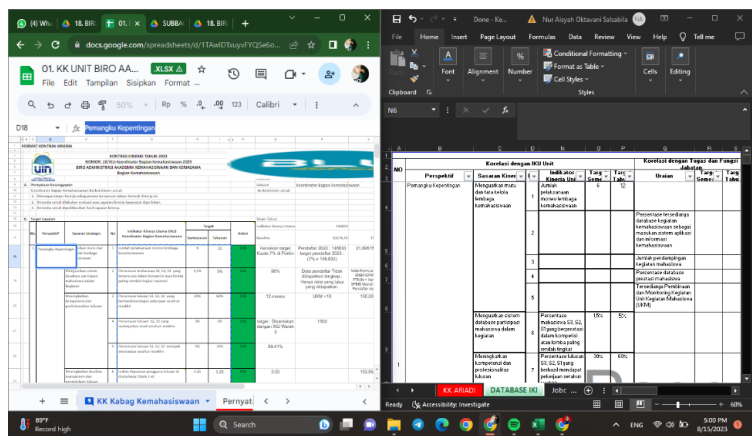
(4) Wh | 18. BIR | 01. | SUBBA | 18. BIR | +
docs.google.com/spreadsheets/d/1TAwIDTouyvFYQSe6o...
01. KK UNIT BIRO AA... .XLSX
File Edit Tampilan Sisipkan Format
100% Rp % .0 .00 123 Calibri
D18 fx Pemangku Kepentingan
KONTRAK KINERJA TAHUN 2023
BIRO ADMINISTRASI AKADEMIK KEMAHASISWAAN DAN KERJASAMA
Perspektif | Sasaran Strategis | Indikator Kinerja Utama (IKU) | Target | Satuan
Pemangku Kepentingan
KK Kabag Kemahasiswaan | Pernyat

Done - Excel | Nur Aisyah Oktavani Salsabila
File Home Insert Page Layout Formulas Data Review View Help Tell me
Font Alignment Number Conditional Formatting Format as Table Cell Styles Cells Editing
Clipboard Styles
N6
NO | Korelasi dengan IKU Unit | | | | | Korelasi dengan Tugas dan Fungsi Jabatan
| Perspektif | Sasaran Kinerja | No | Indikator Kinerja Unit | Target Semester | Target Tahun | Uraian | Target Semester | Target Tahun
1 | Pemangku Kepentingan | Meningkatnya mutu dan kualitas lembaga kemahasiswaan | 1 | Jumlah pelaksanaan monev lembaga kemahasiswaan | 6 | 12 | | |
| | | 2 | | | | Persentase tersedianya database kegiatan kemahasiswaan sebagai masukan sistem aplikasi dan informasi kemahasiswaan | |
| | | 3 | | | | Jumlah pendampingan kegiatan mahasiswa | |
| | | 4 | | | | Persentase database prestasi mahasiswa | |
| | | 5 | | | | Tersedianya Pembinaan dan Monitoring Kegiatan Unit Kegiatan Mahasiswa (UKM) | |
| | Mengakses sistem database partisipasi mahasiswa dalam kegiatan | 6 | Persentase mahasiswa S1, S2, S3 yang berprestasi dalam kegiatan atau lomba paling rendah tingkat | 15% | 5% | | |
| | Meningkatnya kompetensi dan profesionalitas lulusan | 7 | Persentase lulusan S1, S2, S3 yang berhasil mendapat pekerjaan atau | 30% | 60% | | |
KK ARIADI | DATABASE IKI | Jobd ... +
Ready Accessibility: Investigate 60%
89°F Record high
Search
ENG 5:00 PM 8/15/2023